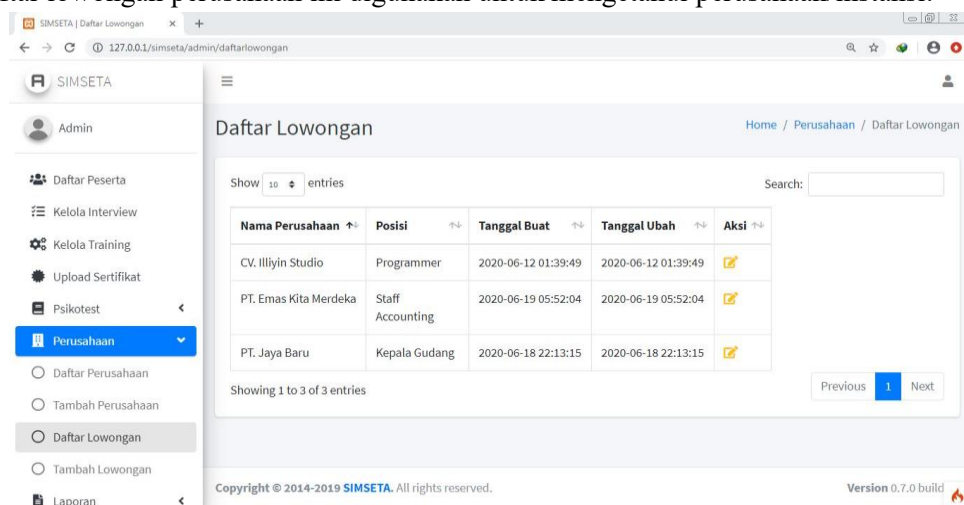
SIMSETA | Daftar Lowongan × +

127.0.0.1/simseta/admin/daftarlowongan

SIMSETA

Admin

Daftar Peserta
Kelola Interview
Kelola Training
Upload Sertifikat
Psikotest
Perusahaan
Daftar Perusahaan
Tambah Perusahaan
Daftar Lowongan
Tambah Lowongan
Laporan

Daftar Lowongan

Home / Perusahaan / Daftar Lowongan

Show 10 entries

Search:

| Nama Perusahaan | Posisi | Tanggal Buat | Tanggal Ubah | Aksi |
|---|---|---|---|---|
| CV. Illiyin Studio | Programmer | 2020-06-12 01:39:49 | 2020-06-12 01:39:49 | |
| PT. Emas Kita Merdeka | Staff Accounting | 2020-06-19 05:52:04 | 2020-06-19 05:52:04 | |
| PT. Jaya Baru | Kepala Gudang | 2020-06-18 22:13:15 | 2020-06-18 22:13:15 | |

Showing 1 to 3 of 3 entries

Previous 1 Next

Copyright © 2014-2019 SIMSETA. All rights reserved.

Version 0.7.0 build